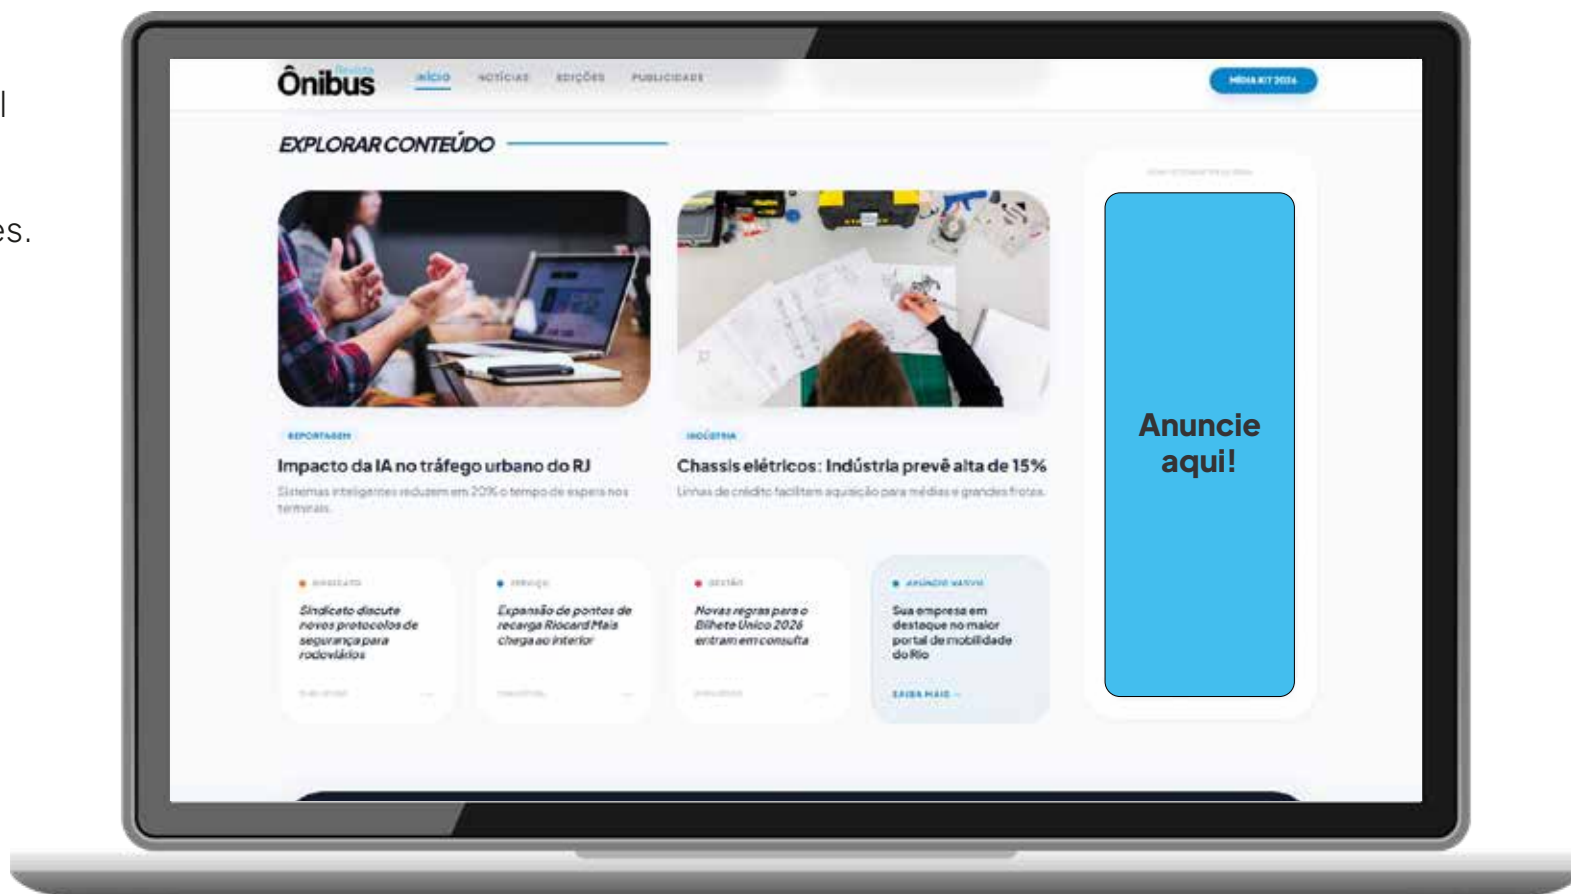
l

es.

Revista Ônibus

INÍCIO NOTÍCIAS EDIÇÕES PUBLICIDADE

MÍDIA KIT 2026

EXPLORAR CONTEÚDO

REPORTAGEM

Impacto da IA no tráfego urbano do RJ

Sistemas inteligentes reduzem em 20% o tempo de espera nos terminais.

INDÚSTRIA

Chassis elétricos: Indústria prevê alta de 15%

Linhas de crédito facilitam aquisição para médias e grandes frotas.

SINDICATO

Sindicato discute novos protocolos de segurança para rodoviários

SERVIÇO

Expansão de pontos de recarga Riocard Mais chega ao interior

GESTÃO

Novas regras para o Bilhete Único 2026 entram em consulta

ANÚNCIO NATIVO

Sua empresa em destaque no maior portal de mobilidade do Rio

SAIBA MAIS →

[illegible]

Anuncie aqui!